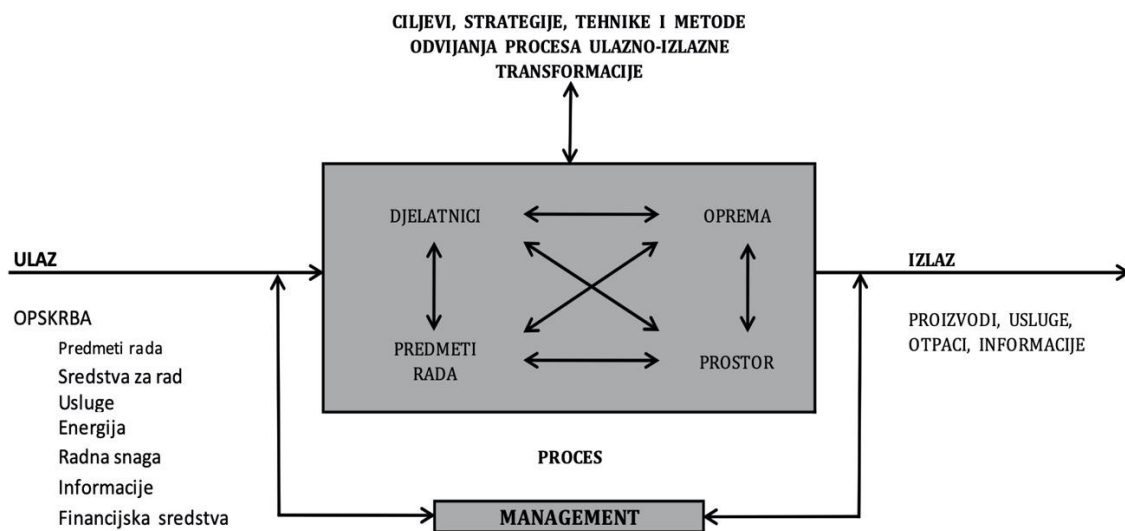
CILJEVI, STRATEGIJE, TEHNIKE I METODE ODVIJANJA PROCESA ULAZNO-IZLAZNE TRANSFORMACIJE

DJELATNICI

OPREMA

PREDMETI RADA

PROSTOR

ULAZ

OPSKRBA
Predmeti rada
Sredstva za rad
Usluge
Energija
Radna snaga
Informacije
Financijska sredstva

IZLAZ

PROIZVODI, USLUGE, OTPACI, INFORMACIJE

PROCES

MANAGEMENT